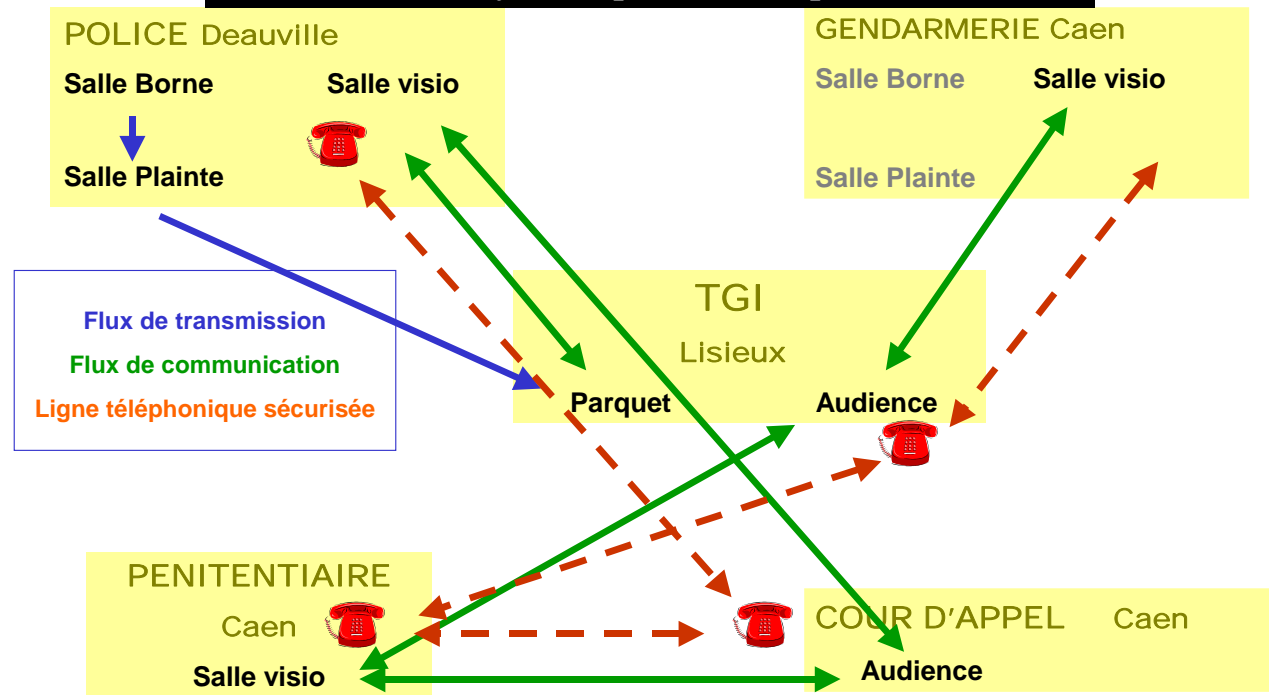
POLICE Deauville

Salle Borne

Salle visio

Salle Plainte

GENDARMERIE Caen

Salle Borne

Salle visio

Salle Plainte

Flux de transmission

Flux de communication

Ligne téléphonique sécurisée

TGI

Lisieux

Parquet

Audience

PENITENTIAIRE

Caen

Salle visio

COUR D'APPEL Caen

Audience